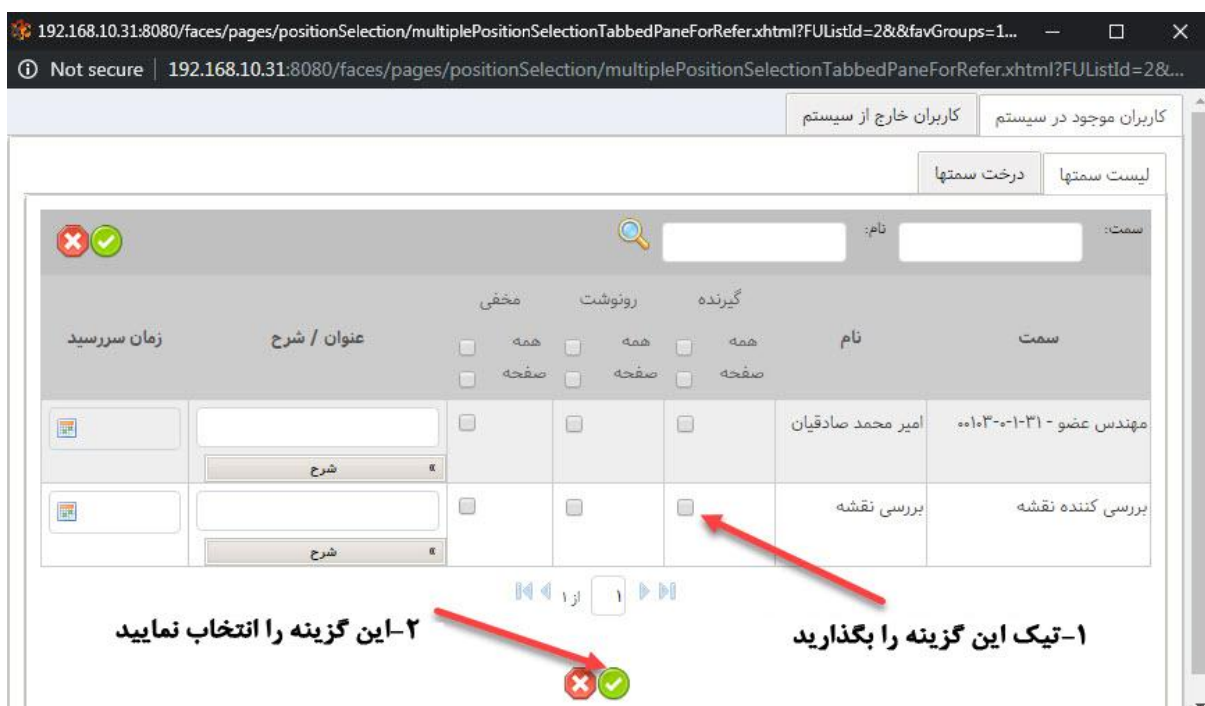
192.168.10.31:8080/faces/pages/positionSelection/multiplePositionSelectionTabbedPaneForRefer.xhtml?FUListId=2&&favGroups=1...

Not secure | 192.168.10.31:8080/faces/pages/positionSelection/multiplePositionSelectionTabbedPaneForRefer.xhtml?FUListId=2&...

کاربران موجود در سیستم | کاربران خارج از سیستم

لیست سمتها | درخت سمتها

سمت: نام:

| سمت | نام | گیرنده همه صفحه | رونوشت همه صفحه | مخفی همه صفحه | عنوان / شرح | زمان سررسید |
|---|---|---|---|---|---|---|
| مهندس عضو - ۳۱-۱-۰-۳-۱۰۳۰۰ | امیر محمد صادقیان | | | | شرح | |
| بررسی کننده نقشه | بررسی نقشه | | | | شرح | |

۱ از ۱

۱-تیک این گزینه را بگذارید

۲-این گزینه را انتخاب نمایید